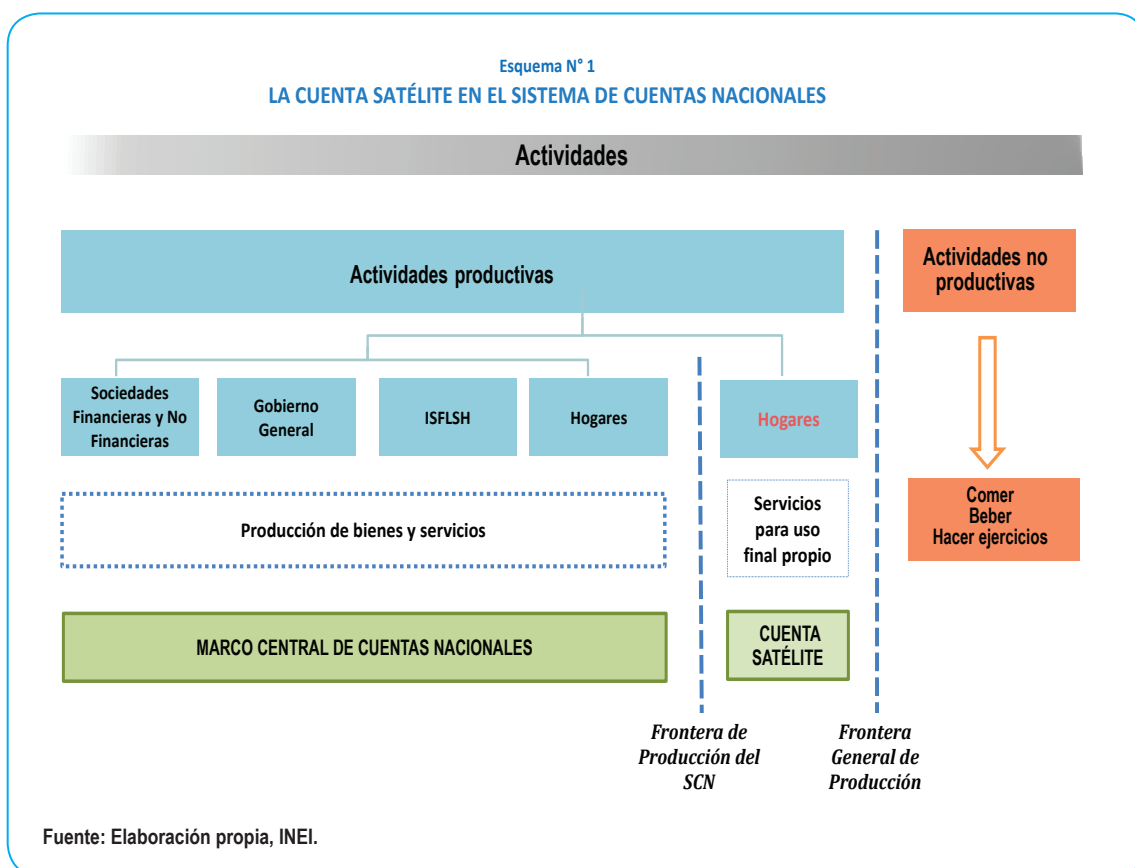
Esquema N° 1
LA CUENTA SATÉLITE EN EL SISTEMA DE CUENTAS NACIONALES

Actividades

Actividades productivas

Actividades no productivas

Sociedades Financieras y No Financieras

Gobierno General

ISFLSH

Hogares

Hogares

Comer
Beber
Hacer ejercicios

Producción de bienes y servicios

Servicios para uso final propio

MARCO CENTRAL DE CUENTAS NACIONALES

CUENTA SATÉLITE

Frontera de Producción del SCN

Frontera General de Producción

Fuente: Elaboración propia, INEI.